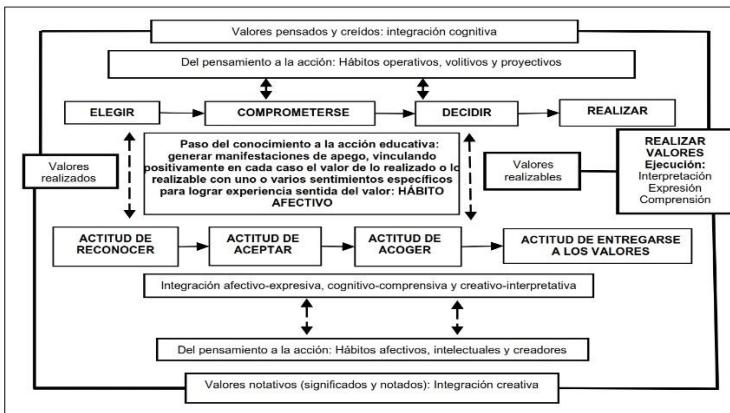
Valores pensados y creídos: integración cognitiva

Del pensamiento a la acción: Hábitos operativos, volitivos y proyectivos

ELEGIR

COMPROMETERSE

DECIDIR

REALIZAR

Valores realizados

Paso del conocimiento a la acción educativa: generar manifestaciones de apego, vinculando positivamente en cada caso el valor de lo realizado o lo realizable con uno o varios sentimientos específicos para lograr experiencia sentida del valor: HÁBITO AFECTIVO

Valores realizables

REALIZAR VALORES
Ejecución:
Interpretación
Expresión
Comprensión

ACTITUD DE RECONOCER

ACTITUD DE ACEPTAR

ACTITUD DE ACOGER

ACTITUD DE ENTREGARSE A LOS VALORES

Integración afectivo-expresiva, cognitivo-comprensiva y creativo-interpretativa

Del pensamiento a la acción: Hábitos afectivos, intelectuales y creadores

Valores notativos (significados y notados): Integración creativa